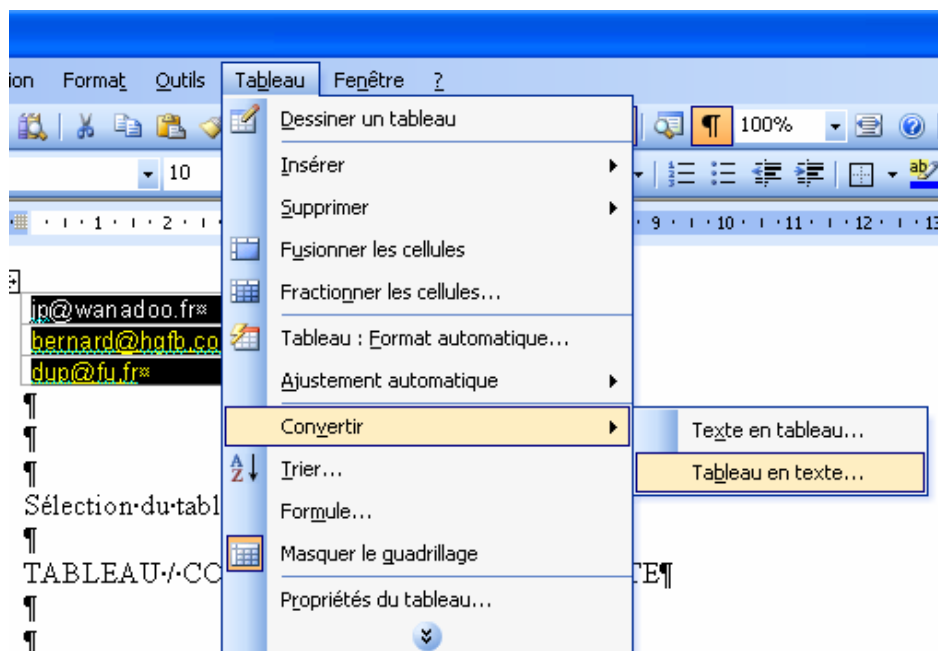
ion Format Outils Tableau Fenêtre ?

100%

10

1 2 9 10 11 12 13

jp@wanadoo.fr¤
bernard@hgfb.co
dup@fu.fr¤
¶
¶
¶
Sélection·du·tabl
¶
TABLEAU·/·CC
TE¶
¶
¶

Dessiner un tableau
Insérer
Supprimer
Fusionner les cellules
Fractionner les cellules...
Tableau : Format automatique...
Ajustement automatique
Convertir
Trier...
Formule...
Masquer le quadrillage
Propriétés du tableau...

Texte en tableau...
Tableau en texte...